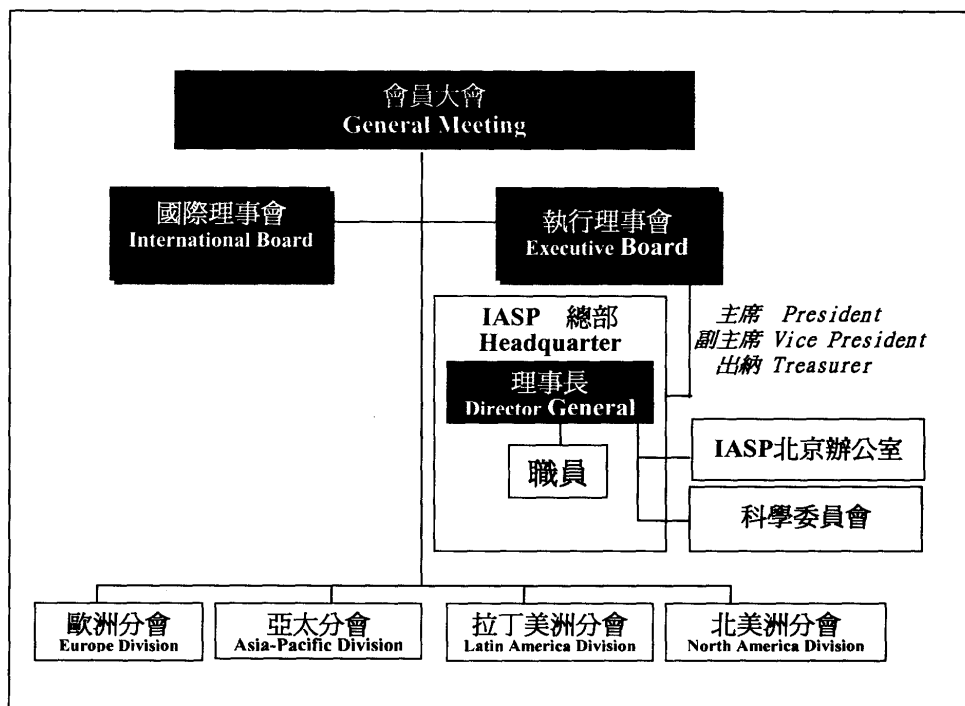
會員大會
General Meeting

國際理事會
International Board

執行理事會
Executive Board

IASP 總部
Headquarter

主席 President
副主席 Vice President
出納 Treasurer

理事長
Director General

職員

IASP北京辦公室

科學委員會

歐洲分會
Europe Division

亞太分會
Asia-Pacific Division

拉丁美洲分會
Latin America Division

北美洲分會
North America Division